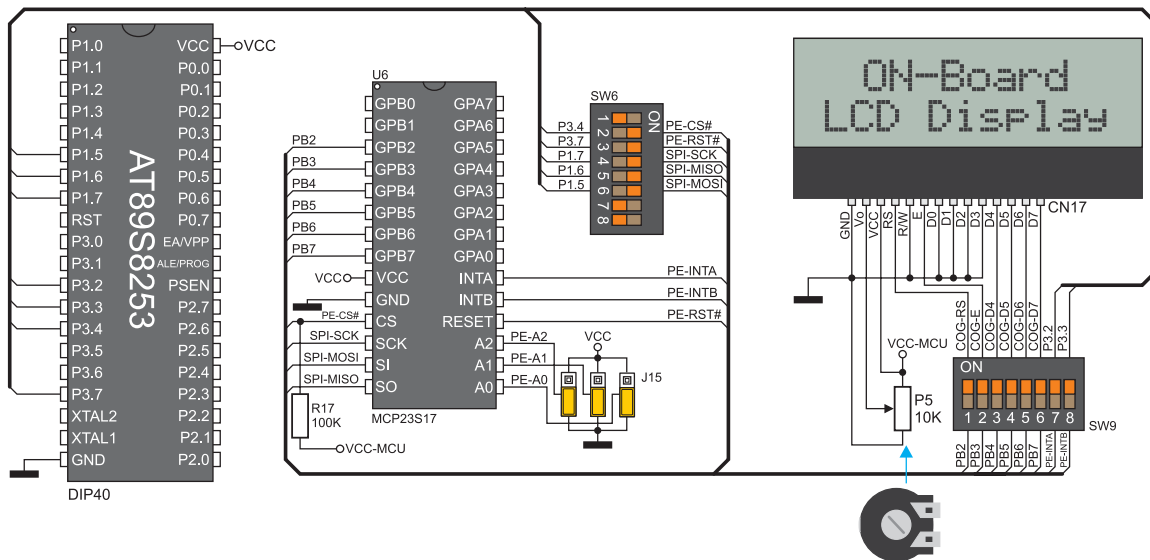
P1.0
P1.1
P1.2
P1.3
P1.4
P1.5
P1.6
P1.7
RST
P3.0
P3.1
P3.2
P3.3
P3.4
P3.5
P3.6
P3.7
XTAL2
XTAL1
GND

VCC
P0.0
P0.1
P0.2
P0.3
P0.4
P0.5
P0.6
P0.7
EA/VPP
ALE/PROG
PSEN
P2.7
P2.6
P2.5
P2.4
P2.3
P2.2
P2.1
P2.0

VCC

AT89S8253

DIP40

U6
GPB0
GPB1
GPB2
GPB3
GPB4
GPB5
GPB6
GPB7
VCC
GND
CS
SCK
SI
SO

GPA7
GPA6
GPA5
GPA4
GPA3
GPA2
GPA1
GPA0
INTA
INTB
RESET
A2
A1
A0

MCP23S17

PB2
PB3
PB4
PB5
PB6
PB7
VCC
PE-CS#
SPI-SCK
SPI-MOSI
SPI-MISO
R17
100K
VCC-MCU

SW6
ON
1
2
3
4
5
6
7
8
P3.4
P3.7
P1.7
P1.6
P1.5
PE-CS#
PE-RST#
SPI-SCK
SPI-MISO
SPI-MOSI

PE-INTA
PE-INTB
PE-RST#
PE-A2
PE-A1
PE-A0
VCC
J15

ON-Board
LCD Display

GND
Vo
VCC
RS
R/W
E
D0
D1
D2
D3
D4
D5
D6
D7
CN17

VCC-MCU
P5
10K

COG-RS
COG-E
COG-D4
COG-D5
COG-D6
COG-D7
P3.2
P3.3

ON
1 2 3 4 5 6 7 8
SW9

PB2
PB3
PB4
PB5
PB6
PB7
PE-INTA
PE-INTB